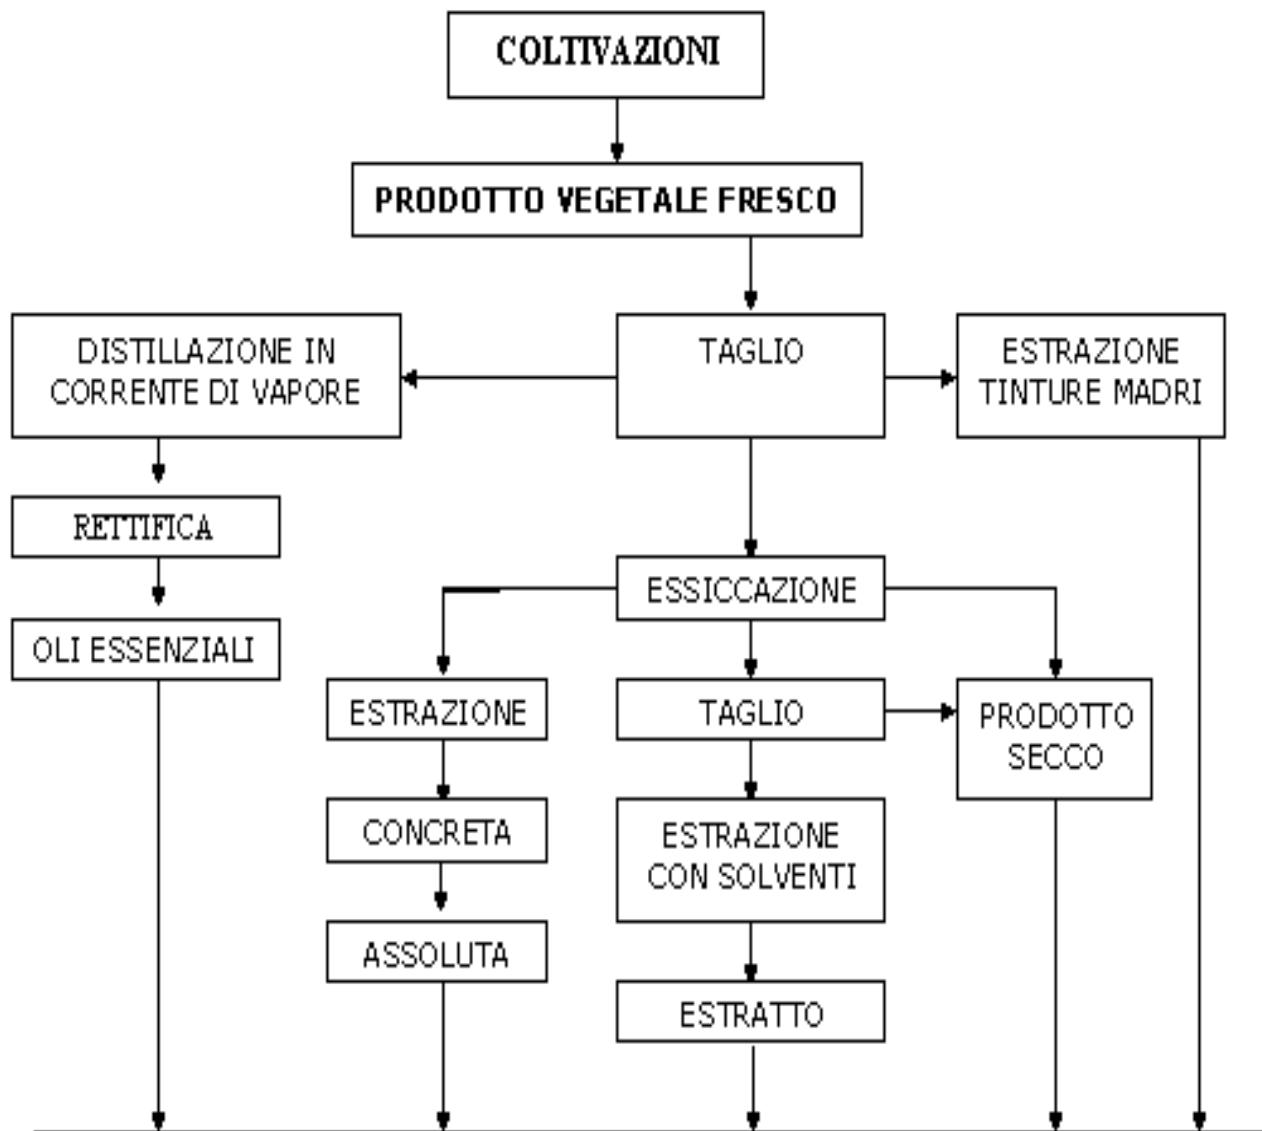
COLTIVAZIONI

PRODOTTO VEGETALE FRESCO

DISTILLAZIONE IN CORRENTE DI VAPORE

TAGLIO

ESTRAZIONE TINTURE MADRI

RETTIFICA

OLI ESSENZIALI

ESSICCAZIONE

ESTRAZIONE

TAGLIO

PRODOTTO SECCO

CONCRETA

ESTRAZIONE CON SOLVENTI

ASSOLUTA

ESTRATTO